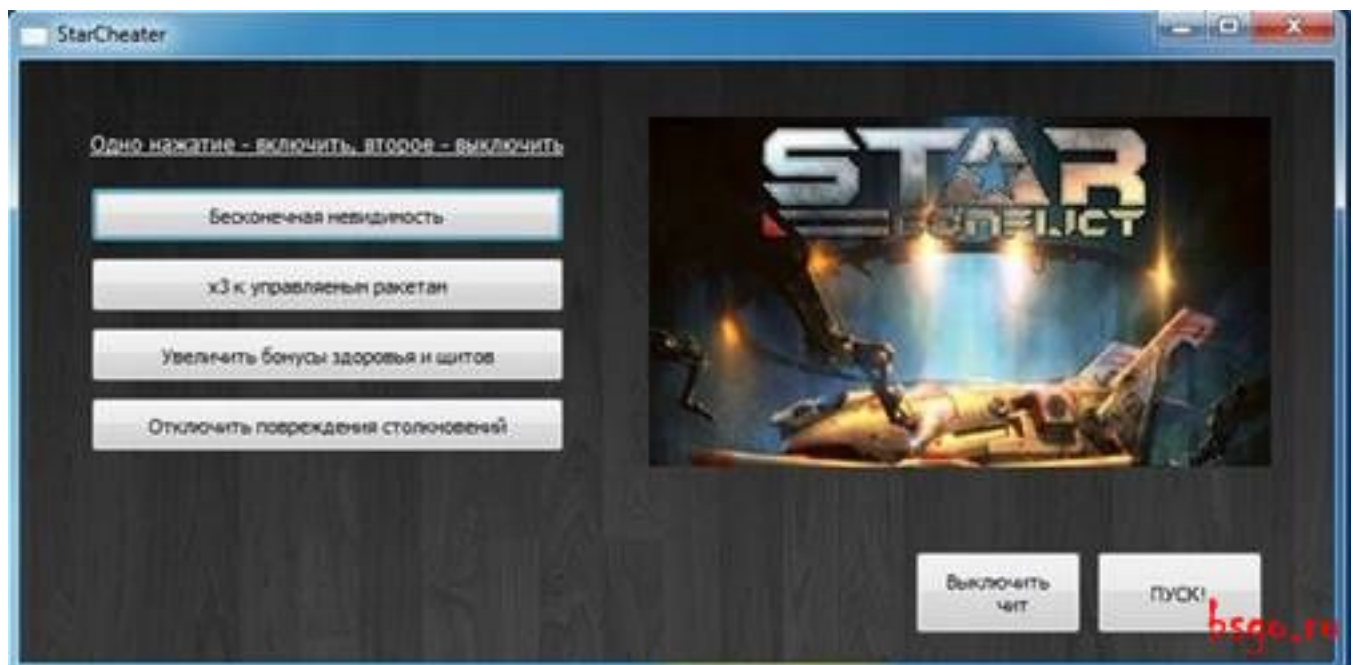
StarCheater

Одно нажатие - включить, второе - выключить

Бесконечная невидимость

x3 к управленым ракетам

Увеличить бонусы здоровья и щитов

Отключить повреждения столкновений

STAR CONFLICT

Выключить чит

ПУСК!

bsgo.ru